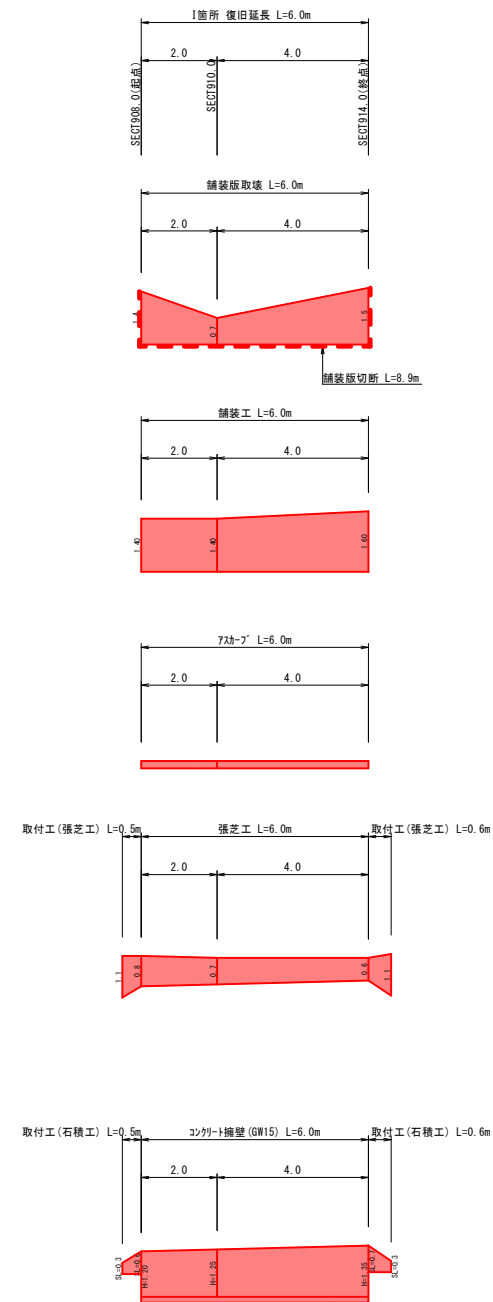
1箇所 復旧延長 L=6.0m

2.0
4.0

SECT908.0(起点)
SECT910.0
SECT914.0(終点)

舗装版取壊 L=6.0m

2.0
4.0

1.4
0.7
1.5

舗装版切断 L=8.9m

舗装工 L=6.0m

2.0
4.0

1.40
1.40
1.60

アスカーブ L=6.0m

2.0
4.0

取付工(張芝工) L=0.5m
張芝工 L=6.0m
取付工(張芝工) L=0.6m

2.0
4.0

1.1
0.8
0.7
0.6
1.1

取付工(石積工) L=0.5m
コンクリート擁壁(GW15) L=6.0m
取付工(石積工) L=0.6m

2.0
4.0

SL=0.3
H=1.20
H=1.25
H=1.35
SL=0.3